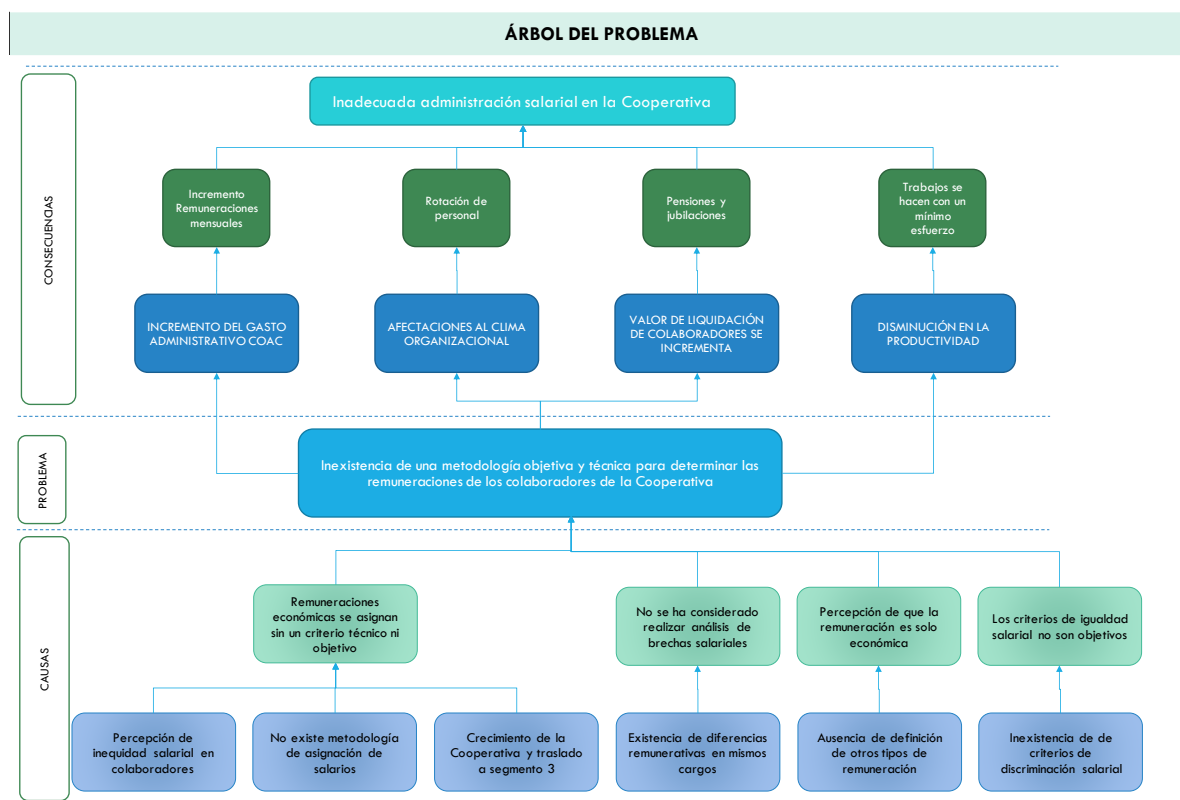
ÁRBOL DEL PROBLEMA

CONSECUENCIAS

Inadecuada administración salarial en la Cooperativa

Incremento Remuneraciones mensuales

Rotación de personal

Pensiones y jubilaciones

Trabajos se hacen con un mínimo esfuerzo

INCREMENTO DEL GASTO ADMINISTRATIVO COAC

AFECTACIONES AL CLIMA ORGANIZACIONAL

VALOR DE LIQUIDACIÓN DE COLABORADORES SE INCREMENTA

DISMINUCIÓN EN LA PRODUCTIVIDAD

PROBLEMA

Inexistencia de una metodología objetiva y técnica para determinar las remuneraciones de los colaboradores de la Cooperativa

CAUSAS

Remuneraciones económicas se asignan sin un criterio técnico ni objetivo

No se ha considerado realizar análisis de brechas salariales

Percepción de que la remuneración es solo económica

Los criterios de igualdad salarial no son objetivos

Percepción de inequidad salarial en colaboradores

No existe metodología de asignación de salarios

Crecimiento de la Cooperativa y traslado a segmento 3

Existencia de diferencias remunerativas en mismos cargos

Ausencia de definición de otros tipos de remuneración

Inexistencia de de criterios de discriminación salarial